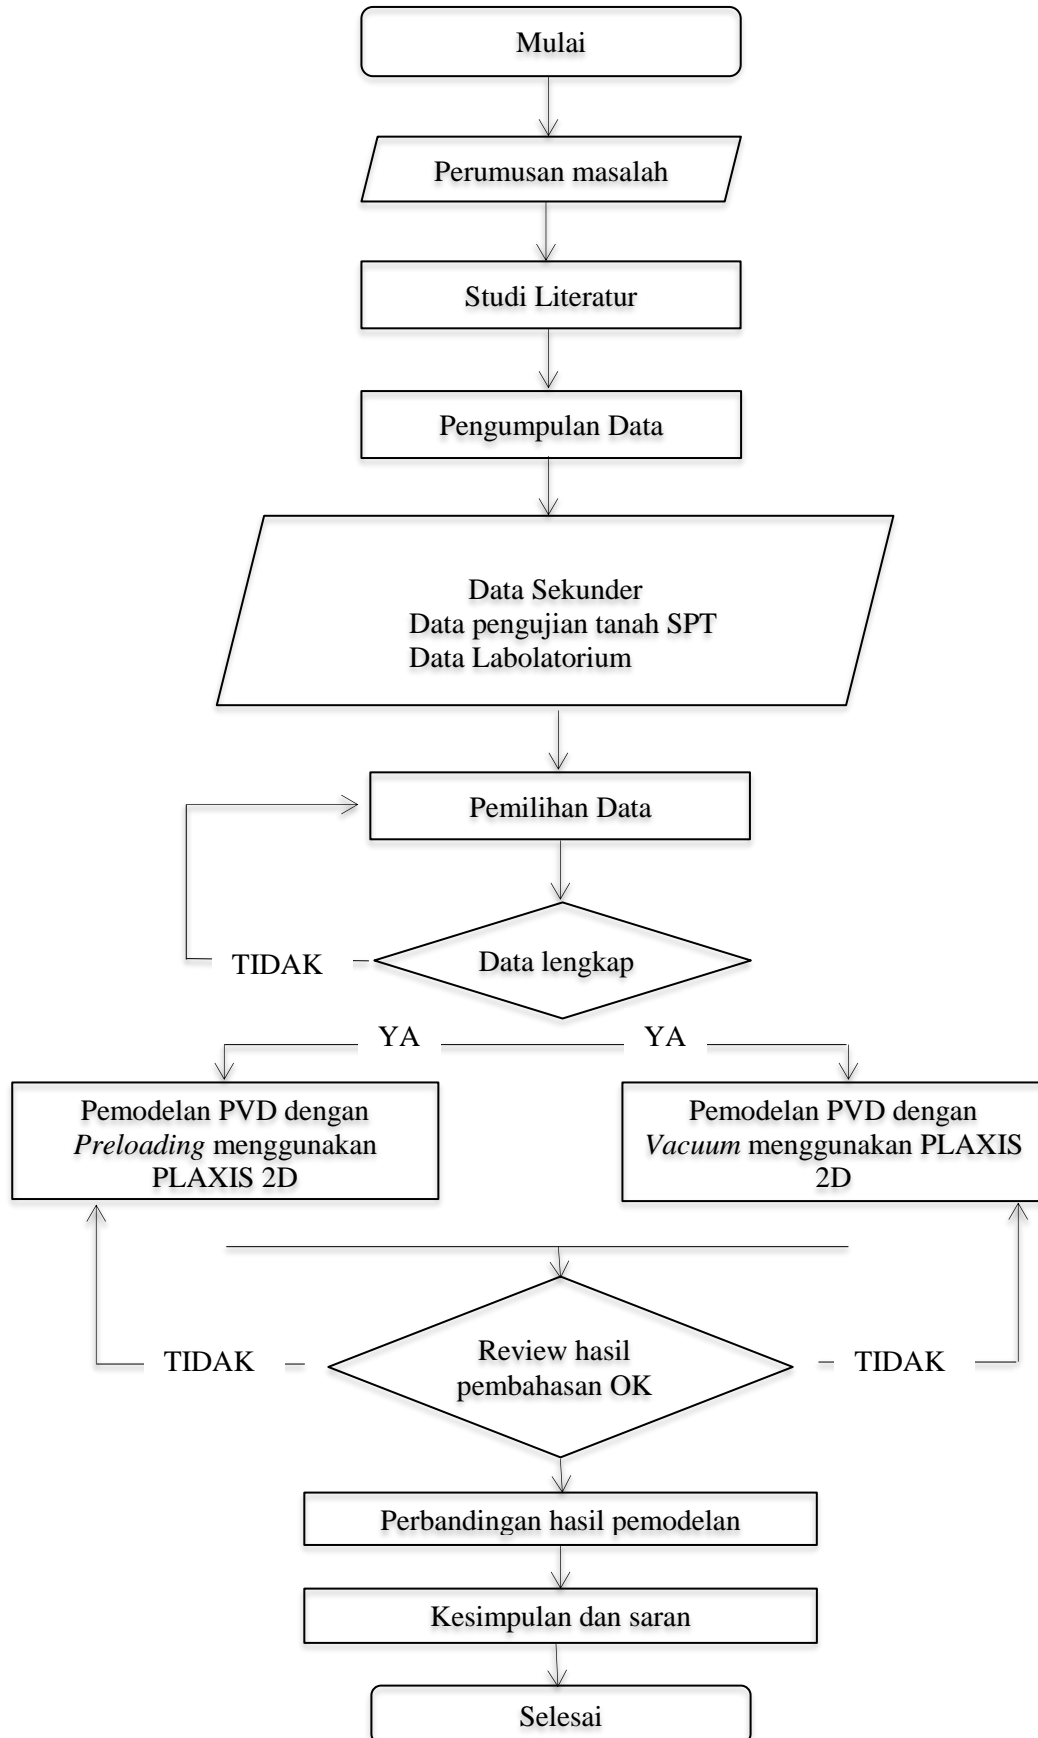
Mulai

Perumusan masalah

Studi Literatur

Pengumpulan Data

Data Sekunder
Data pengujian tanah SPT
Data Labolatorium

Pemilihan Data

TIDAK

Data lengkap

YA

YA

Pemodelan PVD dengan *Preloading* menggunakan PLAXIS 2D

Pemodelan PVD dengan *Vacuum* menggunakan PLAXIS 2D

TIDAK

Review hasil pembahasan OK

TIDAK

Perbandingan hasil pemodelan

Kesimpulan dan saran

Selesai